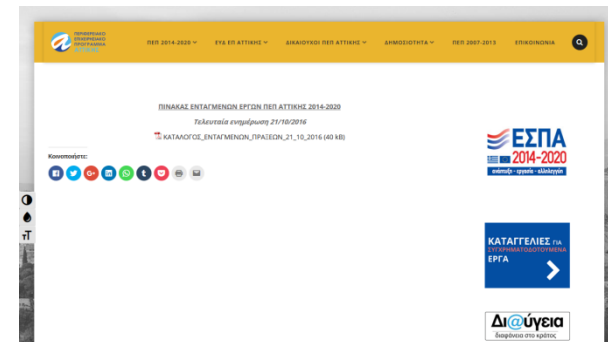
ΠΕΡΙΦΕΡΕΙΑΚΟ ΕΠΙΧΕΙΡΗΣΙΑΚΟ ΠΡΟΓΡΑΜΜΑ ΑΤΤΙΚΗΣ

ΠΕΠ 2014-2020 ΕΥΔ ΕΠ ΑΤΤΙΚΗΣ ΔΙΚΑΙΟΥΧΟΙ ΠΕΠ ΑΤΤΙΚΗΣ ΔΗΜΟΣΙΟΤΗΤΑ ΠΕΠ 2007-2013 ΕΠΙΚΟΙΝΩΝΙΑ

ΠΙΝΑΚΑΣ ΕΝΤΑΓΜΕΝΩΝ ΕΡΓΩΝ ΠΕΠ ΑΤΤΙΚΗΣ 2014-2020

Τελευταία ενημέρωση 21/10/2016

ΚΑΤΑΛΟΓΟΣ_ΕΝΤΑΓΜΕΝΩΝ_ΠΡΑΞΕΩΝ_21_10_2016 (40 kB)

Κοινοποιήστε:

ΕΣΠΑ 2014-2020 ανάπτυξη - εργασία - αλληλεγγύη

ΚΑΤΑΓΓΕΛΙΕΣ ΓΙΑ ΣΥΓΧΡΗΜΑΤΟΔΟΤΟΥΜΕΝΑ ΕΡΓΑ

Δι@ύγεια διαφάνεια στο κράτος